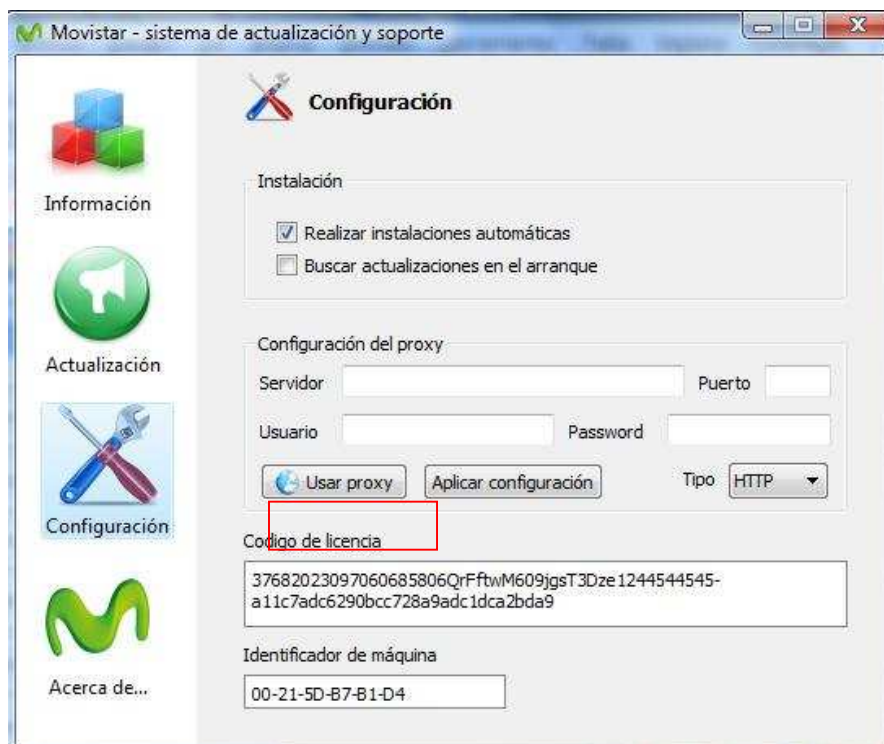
Movistar - sistema de actualización y soporte

Información

Actualización

Configuración

Acerca de...

Configuración

Instalación

Realizar instalaciones automáticas

Buscar actualizaciones en el arranque

Configuración del proxy

Servidor

Puerto

Usuario

Password

Usar proxy

Aplicar configuración

Tipo HTTP

Codigo de licencia

37682023097060685806QrFftwM609jgsT3Dze1244544545-a11c7adc6290bcc728a9adc1dca2bda9

Identificador de máquina

00-21-5D-B7-B1-D4